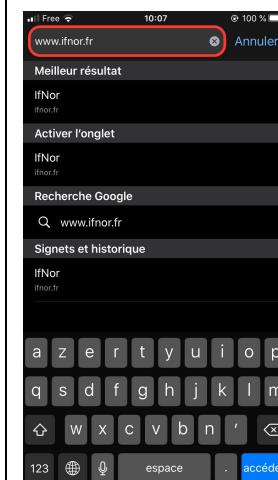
Free 10:07 100 %

www.ifnor.fr Annuler

Meilleur résultat

IfNor
ifnor.fr

Activer l'onglet

IfNor
ifnor.fr

Recherche Google

www.ifnor.fr

Signets et historique

IfNor
ifnor.fr

a z e r t y u i o p
q s d f g h j k l m
w x c v b n '
123 espace . accéde